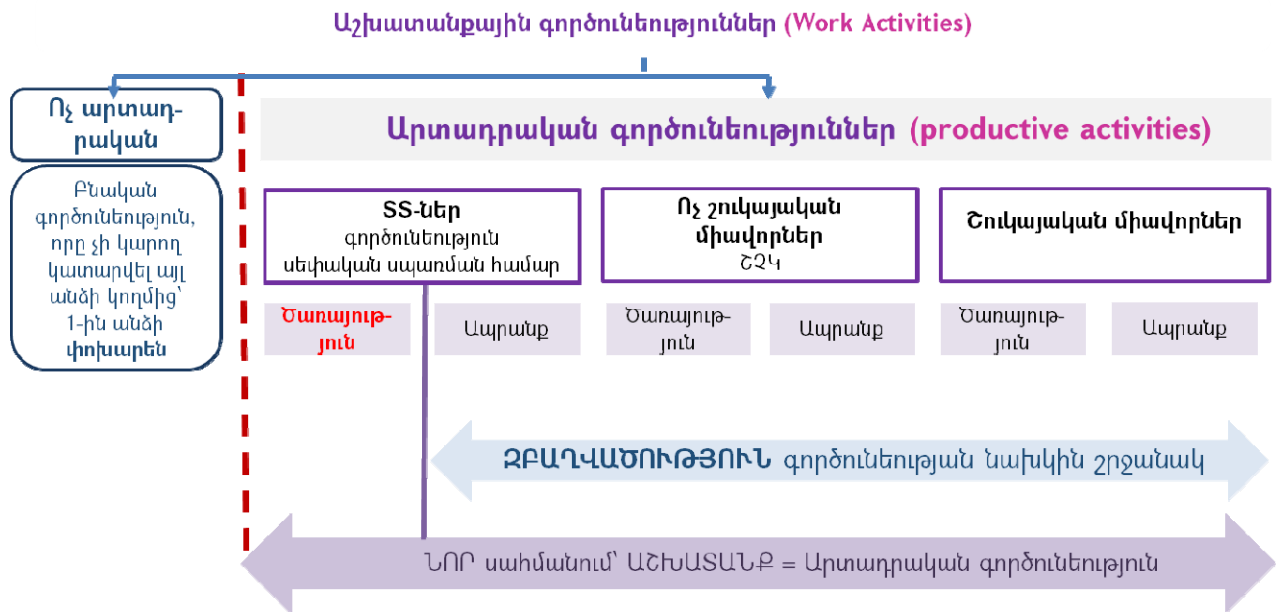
Աշխատանքային գործունեություններ (Work Activities)

Ոչ արտադրական

Բնական գործունեություն, որը չի կարող կատարվել այլ անձի կողմից՝ 1-ին անձի փոխարեն

Արտադրական գործունեություններ (productive activities)

SS-ներ գործունեություն սեփական սպառման համար

Ոչ շուկայական միավորներ ՇՉԿ

Շուկայական միավորներ

Ծառայություն

Ապրանք

Ծառայություն

Ապրանք

Ծառայություն

Ապրանք

ԶԲԱՂՎԱԾՈՒԹՅՈՒՆ գործունեության նախկին շրջանակ

ՆՈՐ սահմանում՝ ԱՇԽԱՏԱՆՔ = Արտադրական գործունեություն